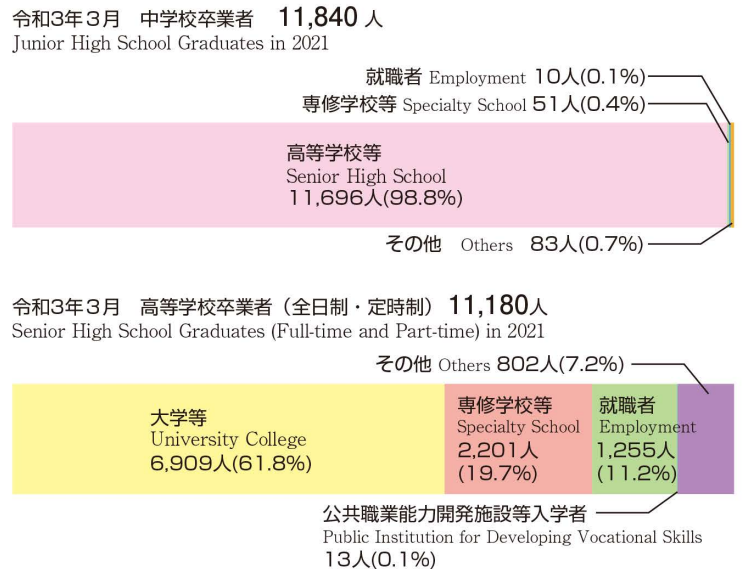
令和3年3月　中学校卒業者　11,840人
Junior High School Graduates in 2021

就職者 Employment 10人(0.1%)
専修学校等 Specialty School 51人(0.4%)

高等学校等
Senior High School
11,696人(98.8%)

その他　Others　83人(0.7%)

令和3年3月　高等学校卒業者（全日制・定時制）11,180人
Senior High School Graduates (Full-time and Part-time) in 2021

その他 Others 802人(7.2%)

大学等
University College
6,909人(61.8%)

専修学校等
Specialty School
2,201人
(19.7%)

就職者
Employment
1,255人
(11.2%)

公共職業能力開発施設等入学者
Public Institution for Developing Vocational Skills
13人(0.1%)